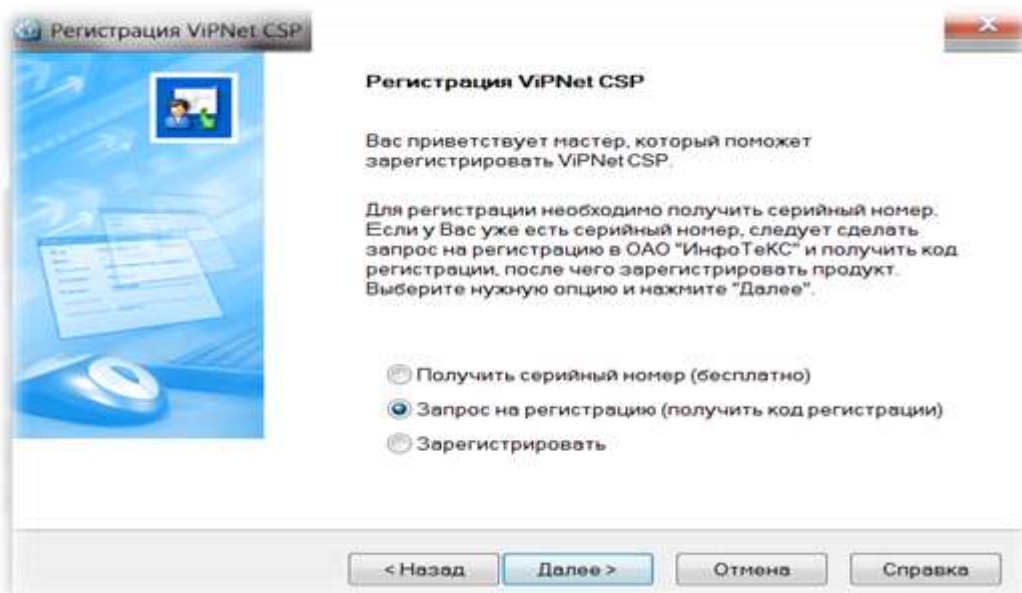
Регистрация ViPNet CSP

Регистрация ViPNet CSP

Вас приветствует мастер, который поможет зарегистрировать ViPNet CSP.

Для регистрации необходимо получить серийный номер. Если у Вас уже есть серийный номер, следует сделать запрос на регистрацию в ОАО "ИнфоТеКС" и получить код регистрации, после чего зарегистрировать продукт. Выберите нужную опцию и нажмите "Далее".

Получить серийный номер (бесплатно)
Запрос на регистрацию (получить код регистрации)
Зарегистрировать

< Назад
Далее >
Отмена
Справка